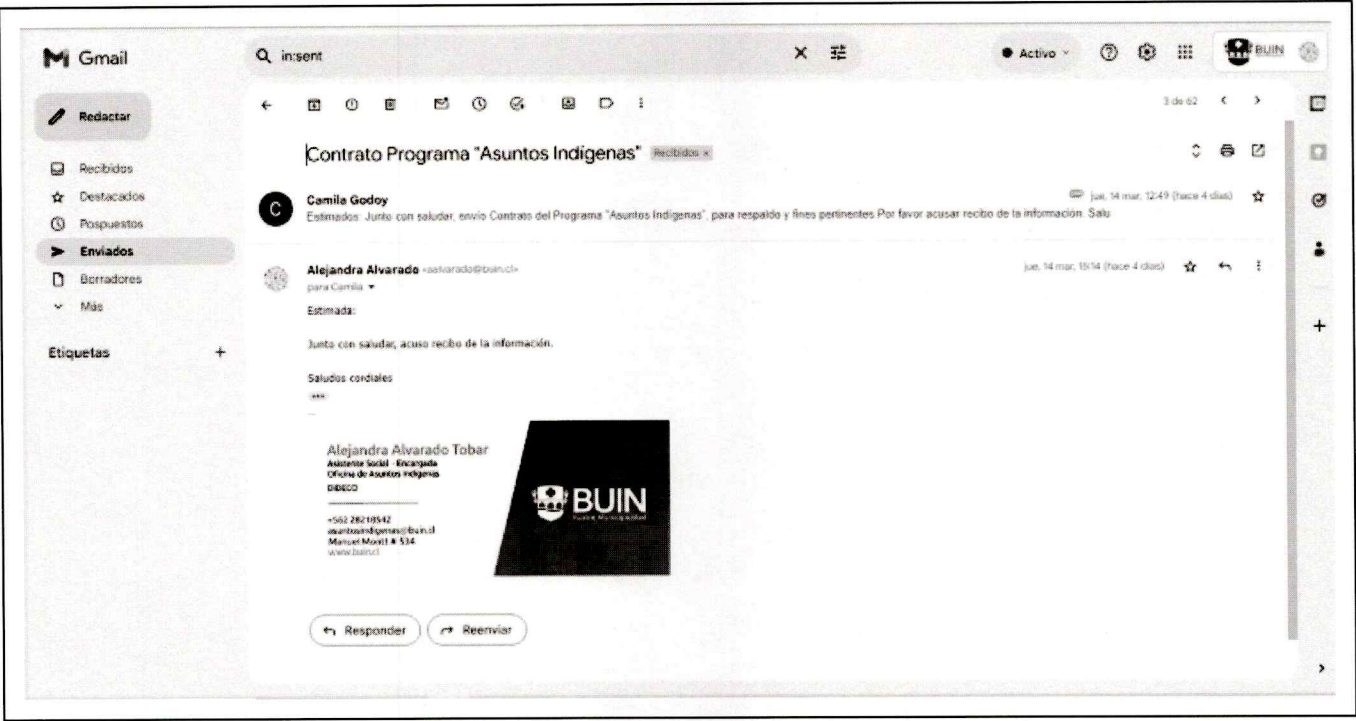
Gmail

in:sent

Activo

BUIN

Redactar

Recibidos
Destacados
Pospuestos
Enviados
Borradores
Más

Etiquetas +

3 de 62

Contrato Programa "Asuntos Indigenas" Recibidos ×

Camila Godoy
Estimados: Junto con saludar, envío Contrato del Programa "Asuntos Indigenas", para respaldo y fines pertinentes Por favor acusar recibo de la información. Salu

jue, 14 mar, 12:49 (hace 4 días)

Alejandra Alvarado <aalvarado@buin.cl>
para Camila

jue, 14 mar, 15:14 (hace 4 días)

Estimada:

Junto con saludar, acuso recibo de la información.

Saludos cordiales

Alejandra Alvarado Tobar
Asistente Social - Encargada
Oficina de Asuntos Indigenas
DIDECO

+562 28210542
asuntosindigenas@buin.cl
Manuel Montt # 534
www.buin.cl

BUIN
Ilustre Municipalidad

Responder
Reenviar